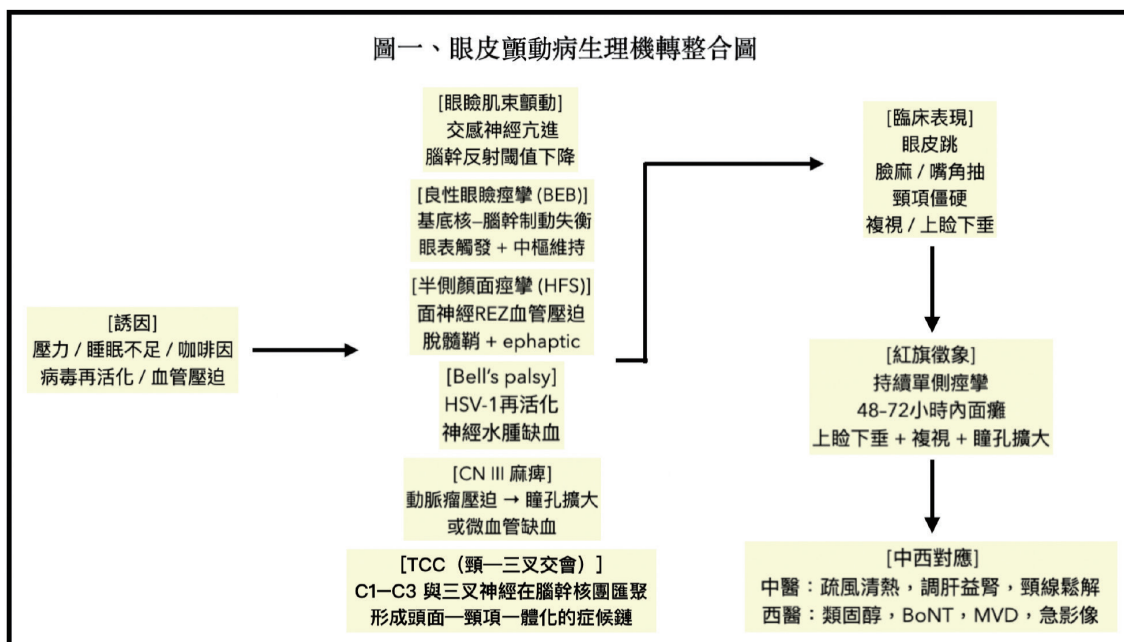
圖一、眼皮顫動病生理機轉整合圖

[誘因]
壓力 / 睡眠不足 / 咖啡因
病毒再活化 / 血管壓迫

[眼瞼肌束顫動]
交感神經亢進
腦幹反射閾值下降

[良性眼瞼痙攣 (BEB)]
基底核–腦幹制動失衡
眼表觸發 + 中樞維持

[半側顏面痙攣 (HFS)]
面神經REZ血管壓迫
脫髓鞘 + ephaptic

[Bell's palsy]
HSV-1再活化
神經水腫缺血

[CN III 麻痺]
動脈瘤壓迫 → 瞳孔擴大
或微血管缺血

[TCC（頸—三叉交會）]
C1–C3 與三叉神經在腦幹核團匯聚
形成頭面—頸項一體化的症候鏈

[臨床表現]
眼皮跳
臉麻 / 嘴角抽
頸項僵硬
複視 / 上瞼下垂

[紅旗徵象]
持續單側痙攣
48–72小時內面癱
上瞼下垂 + 複視 + 瞳孔擴大

[中西對應]
中醫：疏風清熱，調肝益腎，頸線鬆解
西醫：類固醇，BoNT，MVD，急影像